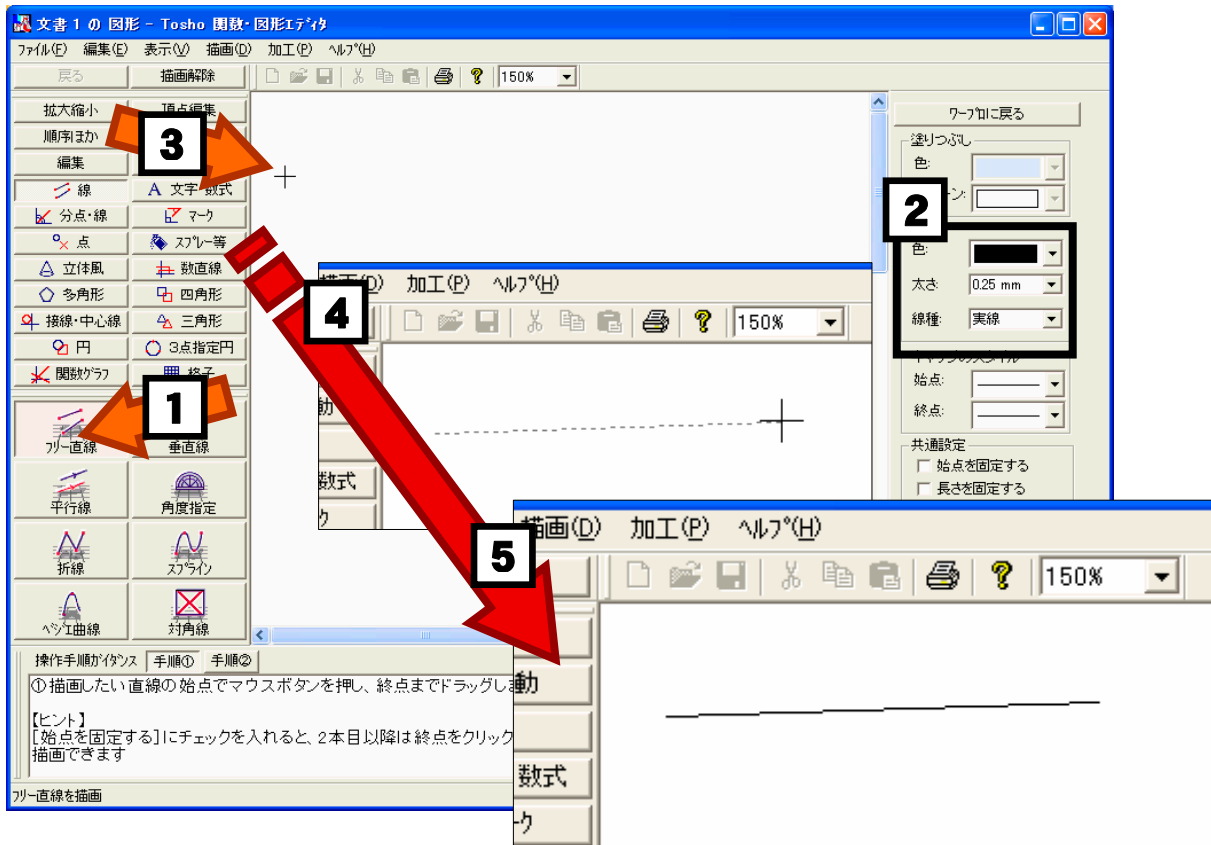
文書 1 の 図形 － Tosho 関数・図形エディタ

ファイル(F) 編集(E) 表示(V) 描画(D) 加工(P) ヘルプ(H)

戻る
描画解除
150%

拡大縮小
頂点編集
順序ほか
編集
線
文字・数式
分点・線
マーク
点
スプレー等
立体風
数直線
多角形
四角形
接線・中心線
三角形
円
3点指定円
関数グラフ
格子
フリー直線
垂直線
平行線
角度指定
折線
スプライン
ベジエ曲線
対角線

3
1
2
4
5

ワープロに戻る
塗りつぶし
色:
ン:
色:
太さ
0.25 mm
線種:
実線
始点:
終点:
共通設定
始点を固定する
長さを固定する

描画(D) 加工(P) ヘルプ(H)
150%
動
数式
ク

描画(D) 加工(P) ヘルプ(H)
150%
動
数式
ーク

操作手順ガイダンス 手順① 手順②
① 描画したい直線の始点でマウスボタンを押し、終点までドラッグし

【ヒント】
[始点を固定する] にチェックを入れると、2本目以降は終点をクリック
描画できます

フリー直線を描画